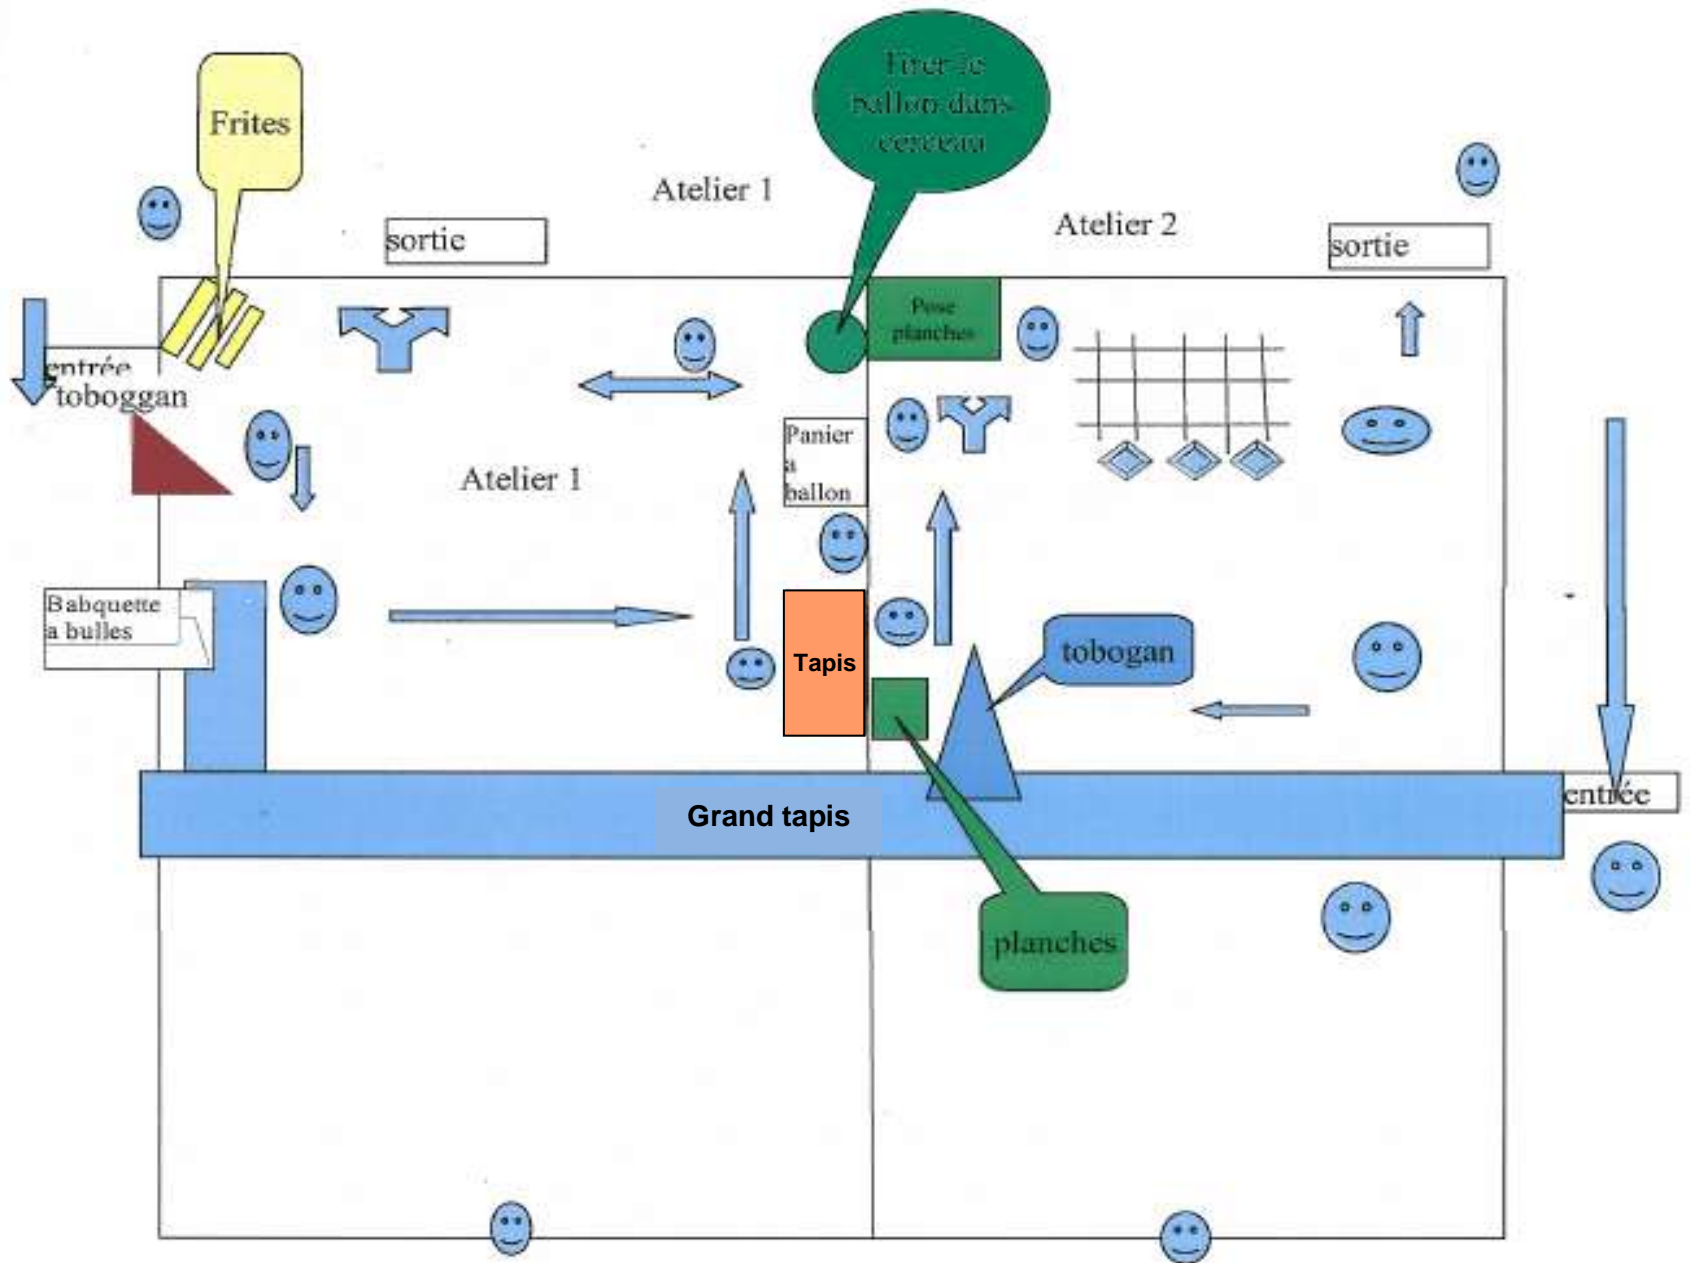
Frites

Tirer le ballon dans cerceau

Atelier 1

Atelier 2

sortie

sortie

Pose planches

entrée toboggan

Panier à ballon

Atelier 1

Babquette a bulles

Tapis

tobogan

entrée

Grand tapis

planches